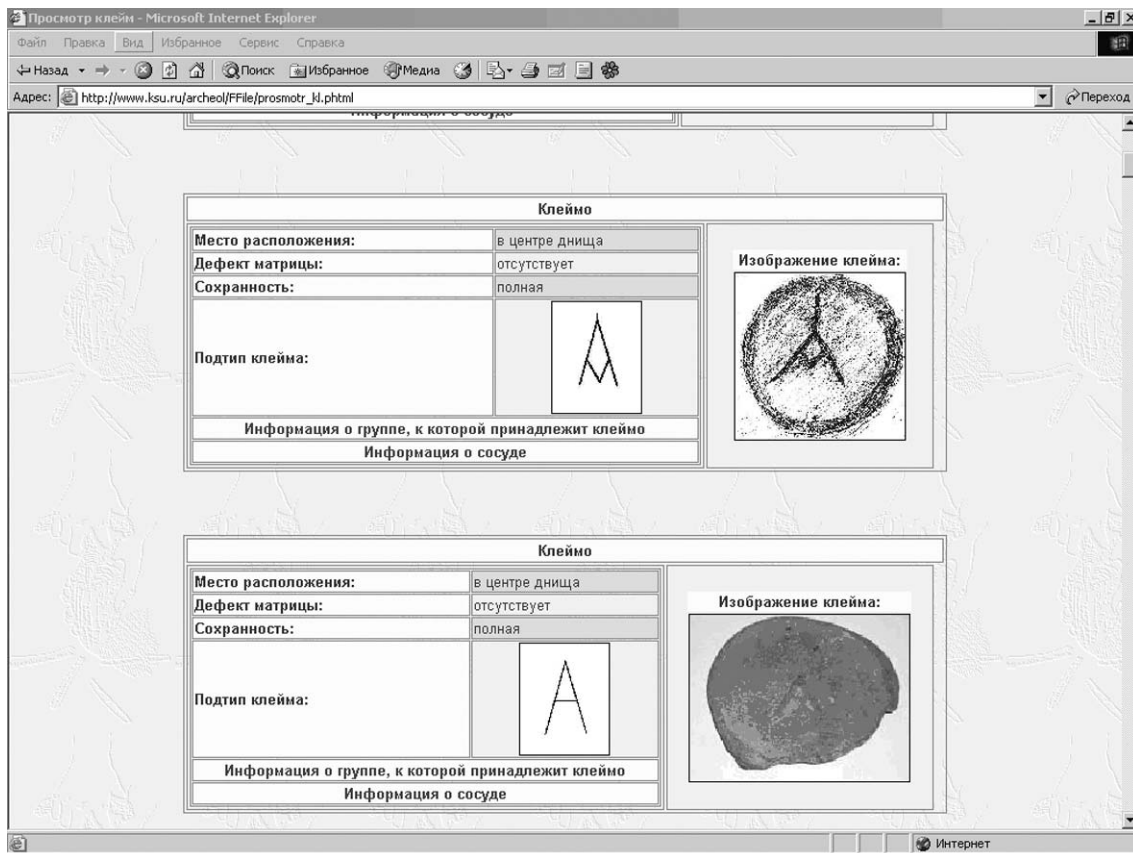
Просмотр клейм - Microsoft Internet Explorer

Файл Правка Вид Избранное Сервис Справка

Назад Поиск Избранное Медиа

Адрес: http://www.ksu.ru/archeol/FFile/prosmotr_kl.phtml Переход

Информация о сосуде

| Клеймо | | |
|---|---|---|
| Место расположения: | в центре днища | Изображение клейма: |
| Дефект матрицы: | отсутствует | |
| Сохранность: | полная | |
| Подтип клейма: | | |
| Информация о группе, к которой принадлежит клеймо | | |
| Информация о сосуде | | |

| Клеймо | | |
|---|---|---|
| Место расположения: | в центре днища | Изображение клейма: |
| Дефект матрицы: | отсутствует | |
| Сохранность: | полная | |
| Подтип клейма: | | |
| Информация о группе, к которой принадлежит клеймо | | |
| Информация о сосуде | | |

Интернет